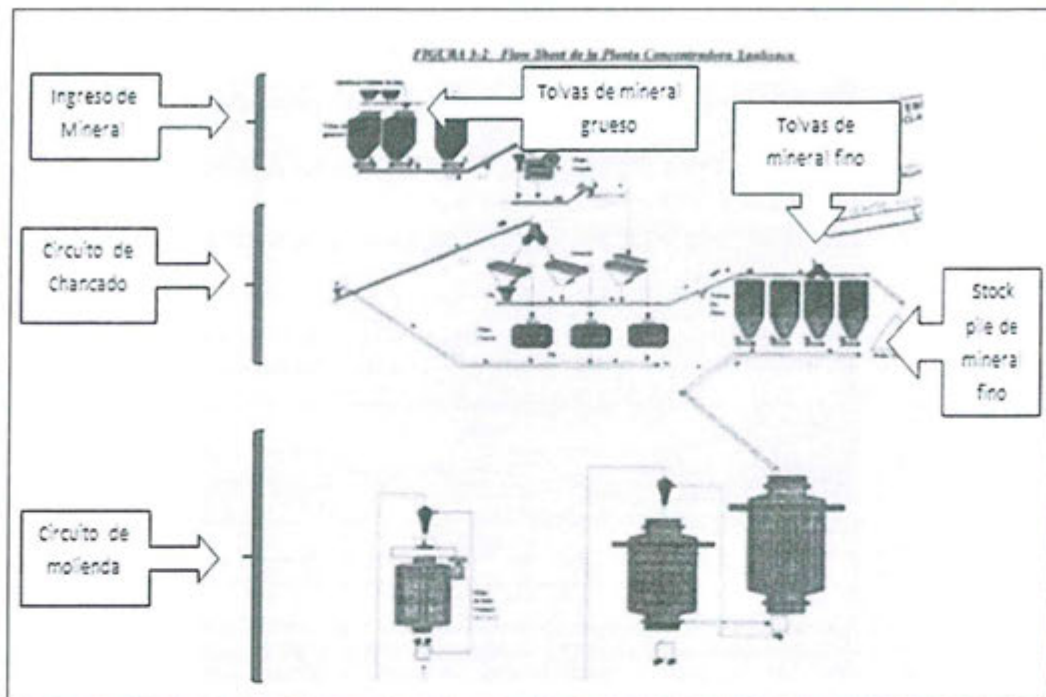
FIGURA 3-2: Flow Sheet de la Planta Concentradora Yauliyacu

Ingreso de Mineral

Tolvas de mineral grueso

Tolvas de mineral fino

Circuito de Chancado

Stock pile de mineral fino

Circuito de molienda